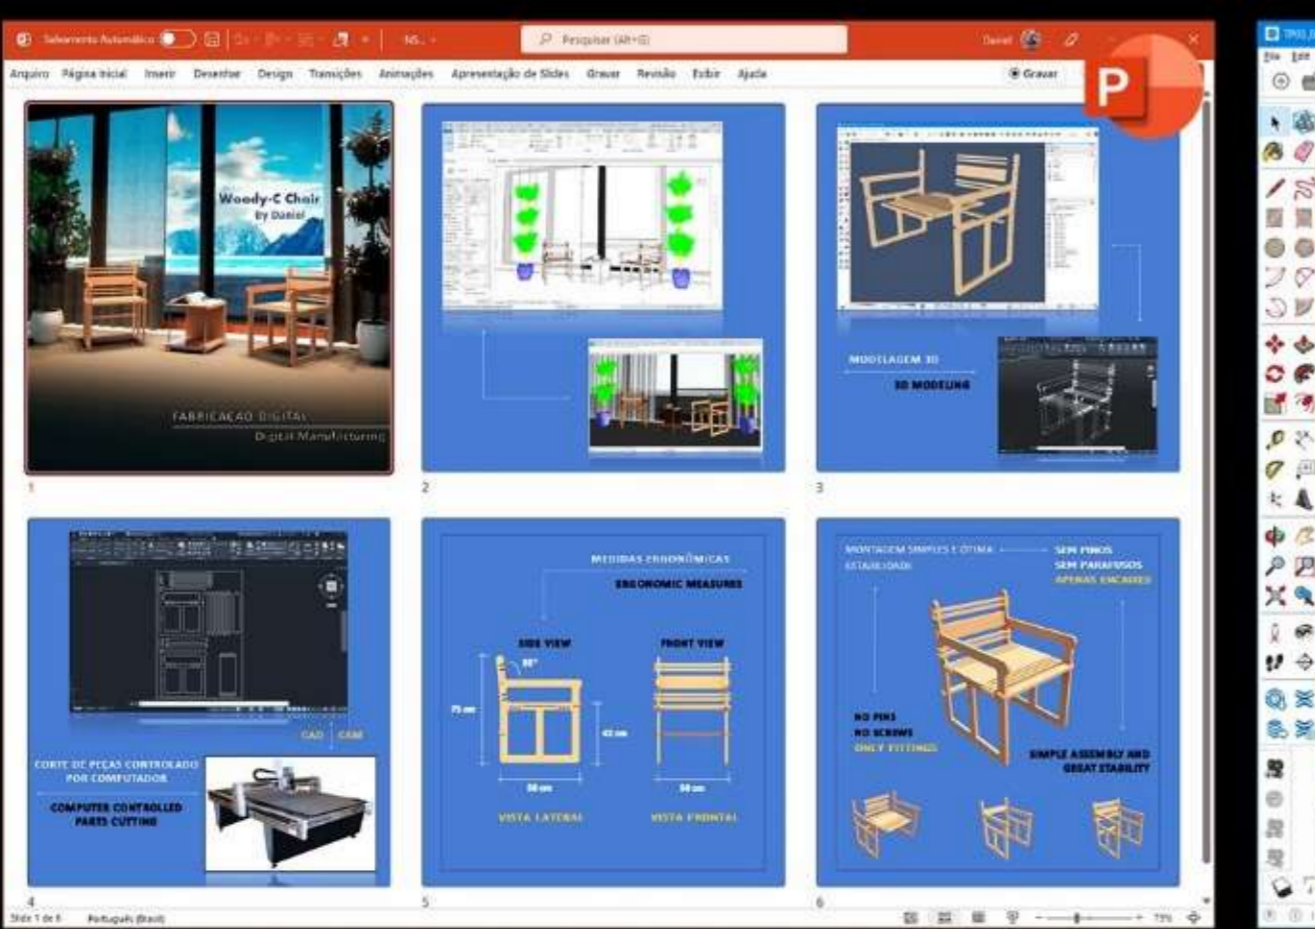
Salvamento Automático
NS...
Pesquisar (Alt+G)
Daniel
Arquivo Página Inicial Inserir Desenhar Design Transições Animações Apresentação de Slides Gravar Revisão Exibir Ajuda
Gravar

Woody-C Chair
By Daniel
FABRICAÇÃO DIGITAL
Digital Manufacturing
1

2

MODELAGEM 3D
3D MODELING
3

CAD | CAM
CORTE DE PEÇAS CONTROLADO POR COMPUTADOR
COMPUTER CONTROLLED PARTS CUTTING
4

MEDIDAS ERGONÔMICAS
ERGONOMIC MEASURES
SIDE VIEW
FRONT VIEW
95°
75 cm
42 cm
50 cm
50 cm
VISTA LATERAL
VISTA FRONTAL
5

MONTAGEM SIMPLES E ÓTIMA ESTABILIDADE
SEM PINOS
SEM PARAFUSOS
APENAS ENCAIXES
NO PINS
NO SCREWS
ONLY FITTINGS
SIMPLE ASSEMBLY AND GREAT STABILITY
6

Slide 1 de 6 Português (Brasil)
75%
File Edit